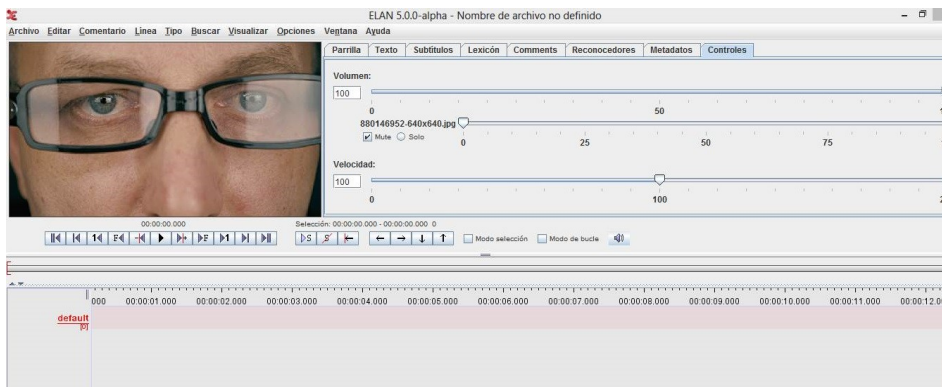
ELAN 5.0.0-alpha - Nombre de archivo no definido

Archivo Editar Comentario Línea Tipo Buscar Visualizar Opciones Ventana Ayuda

Parrilla Texto Subtítulos Lexicón Comments Reconocedores Metadatos Controles

Volumen:

100

0 50

880146952-640x640.jpg

Mute Solo 0 25 50 75

Velocidad:

100

0 100

00:00:00.000

Selección: 00:00:00.000 - 00:00:00.000 0

Modo selección Modo de bucle

000 00:00:01.000 00:00:02.000 00:00:03.000 00:00:04.000 00:00:05.000 00:00:06.000 00:00:07.000 00:00:08.000 00:00:09.000 00:00:10.000 00:00:11.000 00:00:12.0

default
[0]